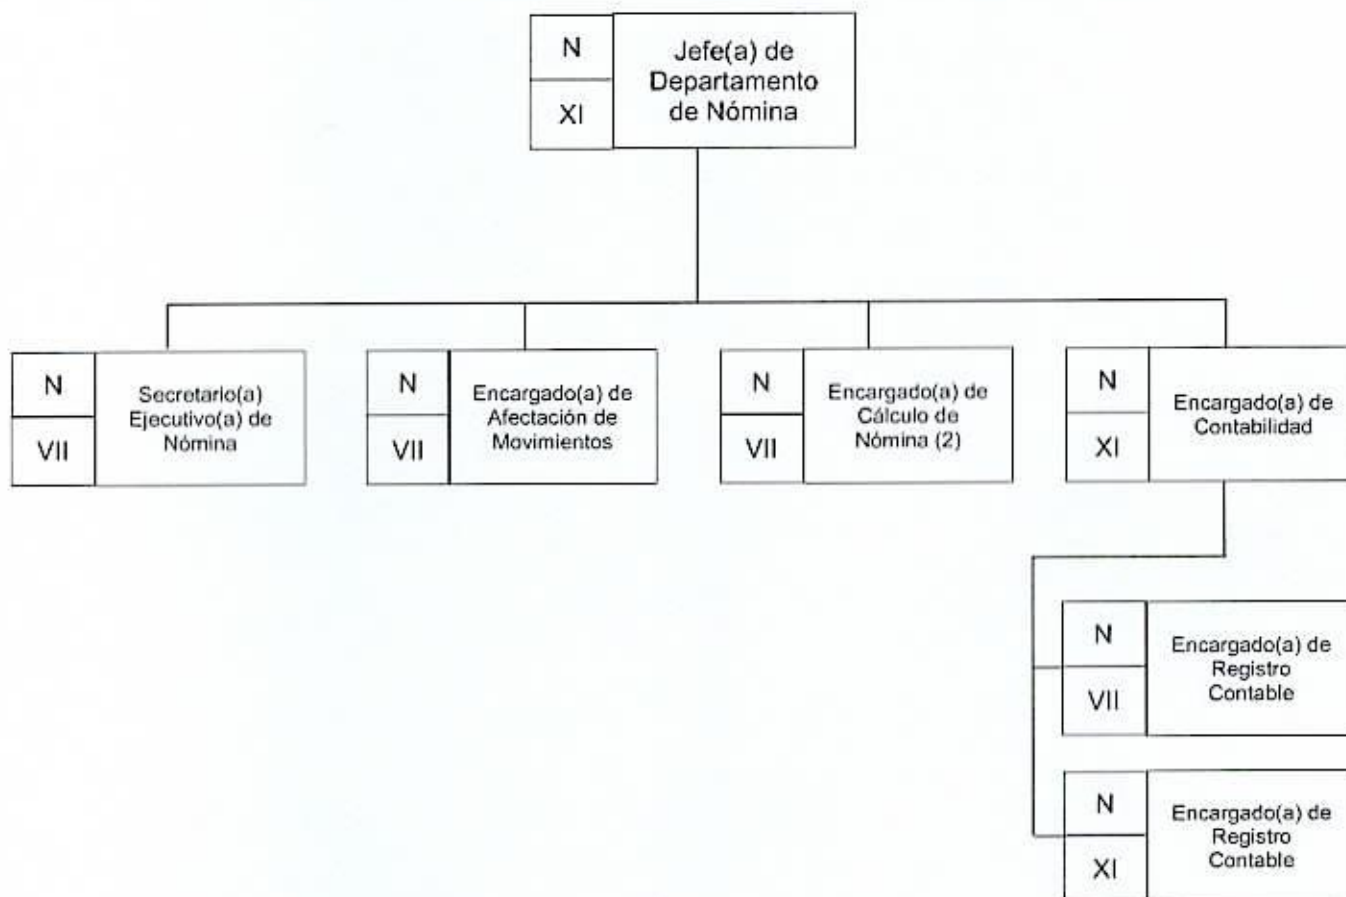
N
XI
Jefe(a) de Departamento de Nómina

N
VII
Secretario(a) Ejecutivo(a) de Nómina

N
VII
Encargado(a) de Afectación de Movimientos

N
VII
Encargado(a) de Cálculo de Nómina (2)

N
XI
Encargado(a) de Contabilidad

N
VII
Encargado(a) de Registro Contable

N
XI
Encargado(a) de Registro Contable